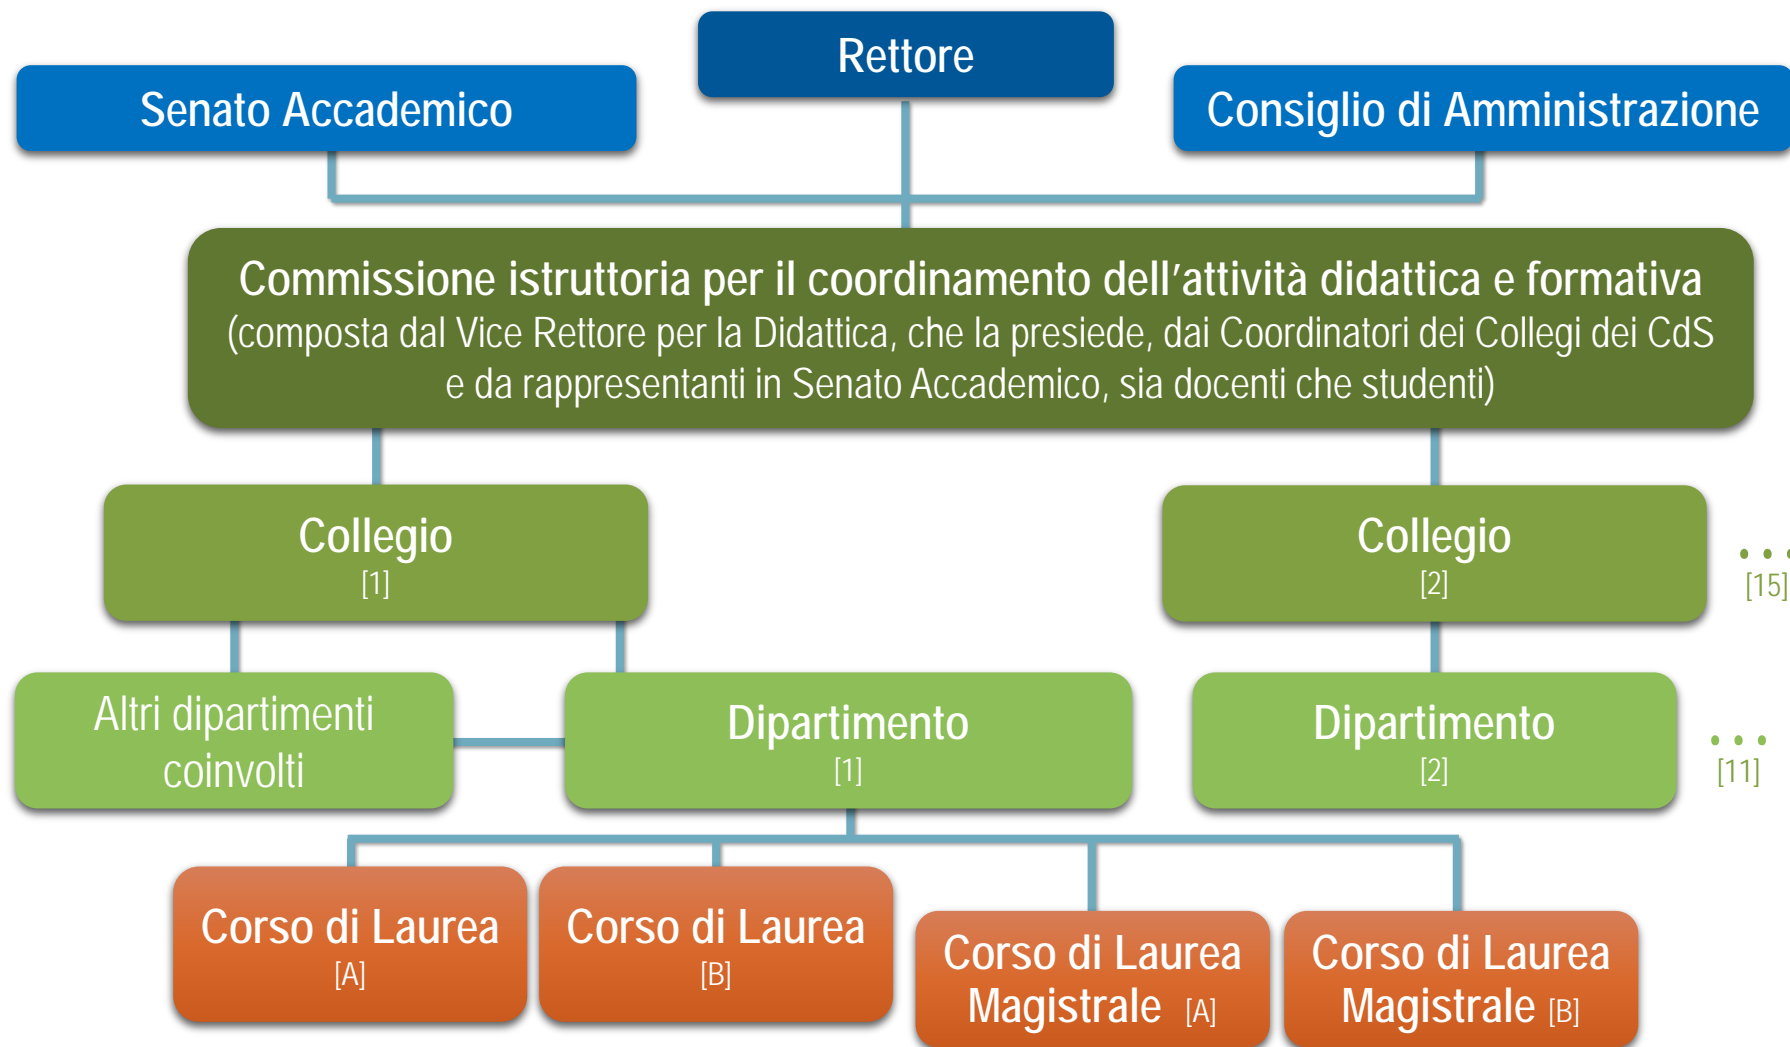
Rettore

Senato Accademico

Consiglio di Amministrazione

Commissione istruttoria per il coordinamento dell’attività didattica e formativa
(composta dal Vice Rettore per la Didattica, che la presiede, dai Coordinatori dei Collegi dei CdS e da rappresentanti in Senato Accademico, sia docenti che studenti)

Collegio
[1]

Collegio
[2]

. . .
[15]

Altri dipartimenti coinvolti

Dipartimento
[1]

Dipartimento
[2]

. . .
[11]

Corso di Laurea
[A]

Corso di Laurea
[B]

Corso di Laurea Magistrale [A]

Corso di Laurea Magistrale [B]